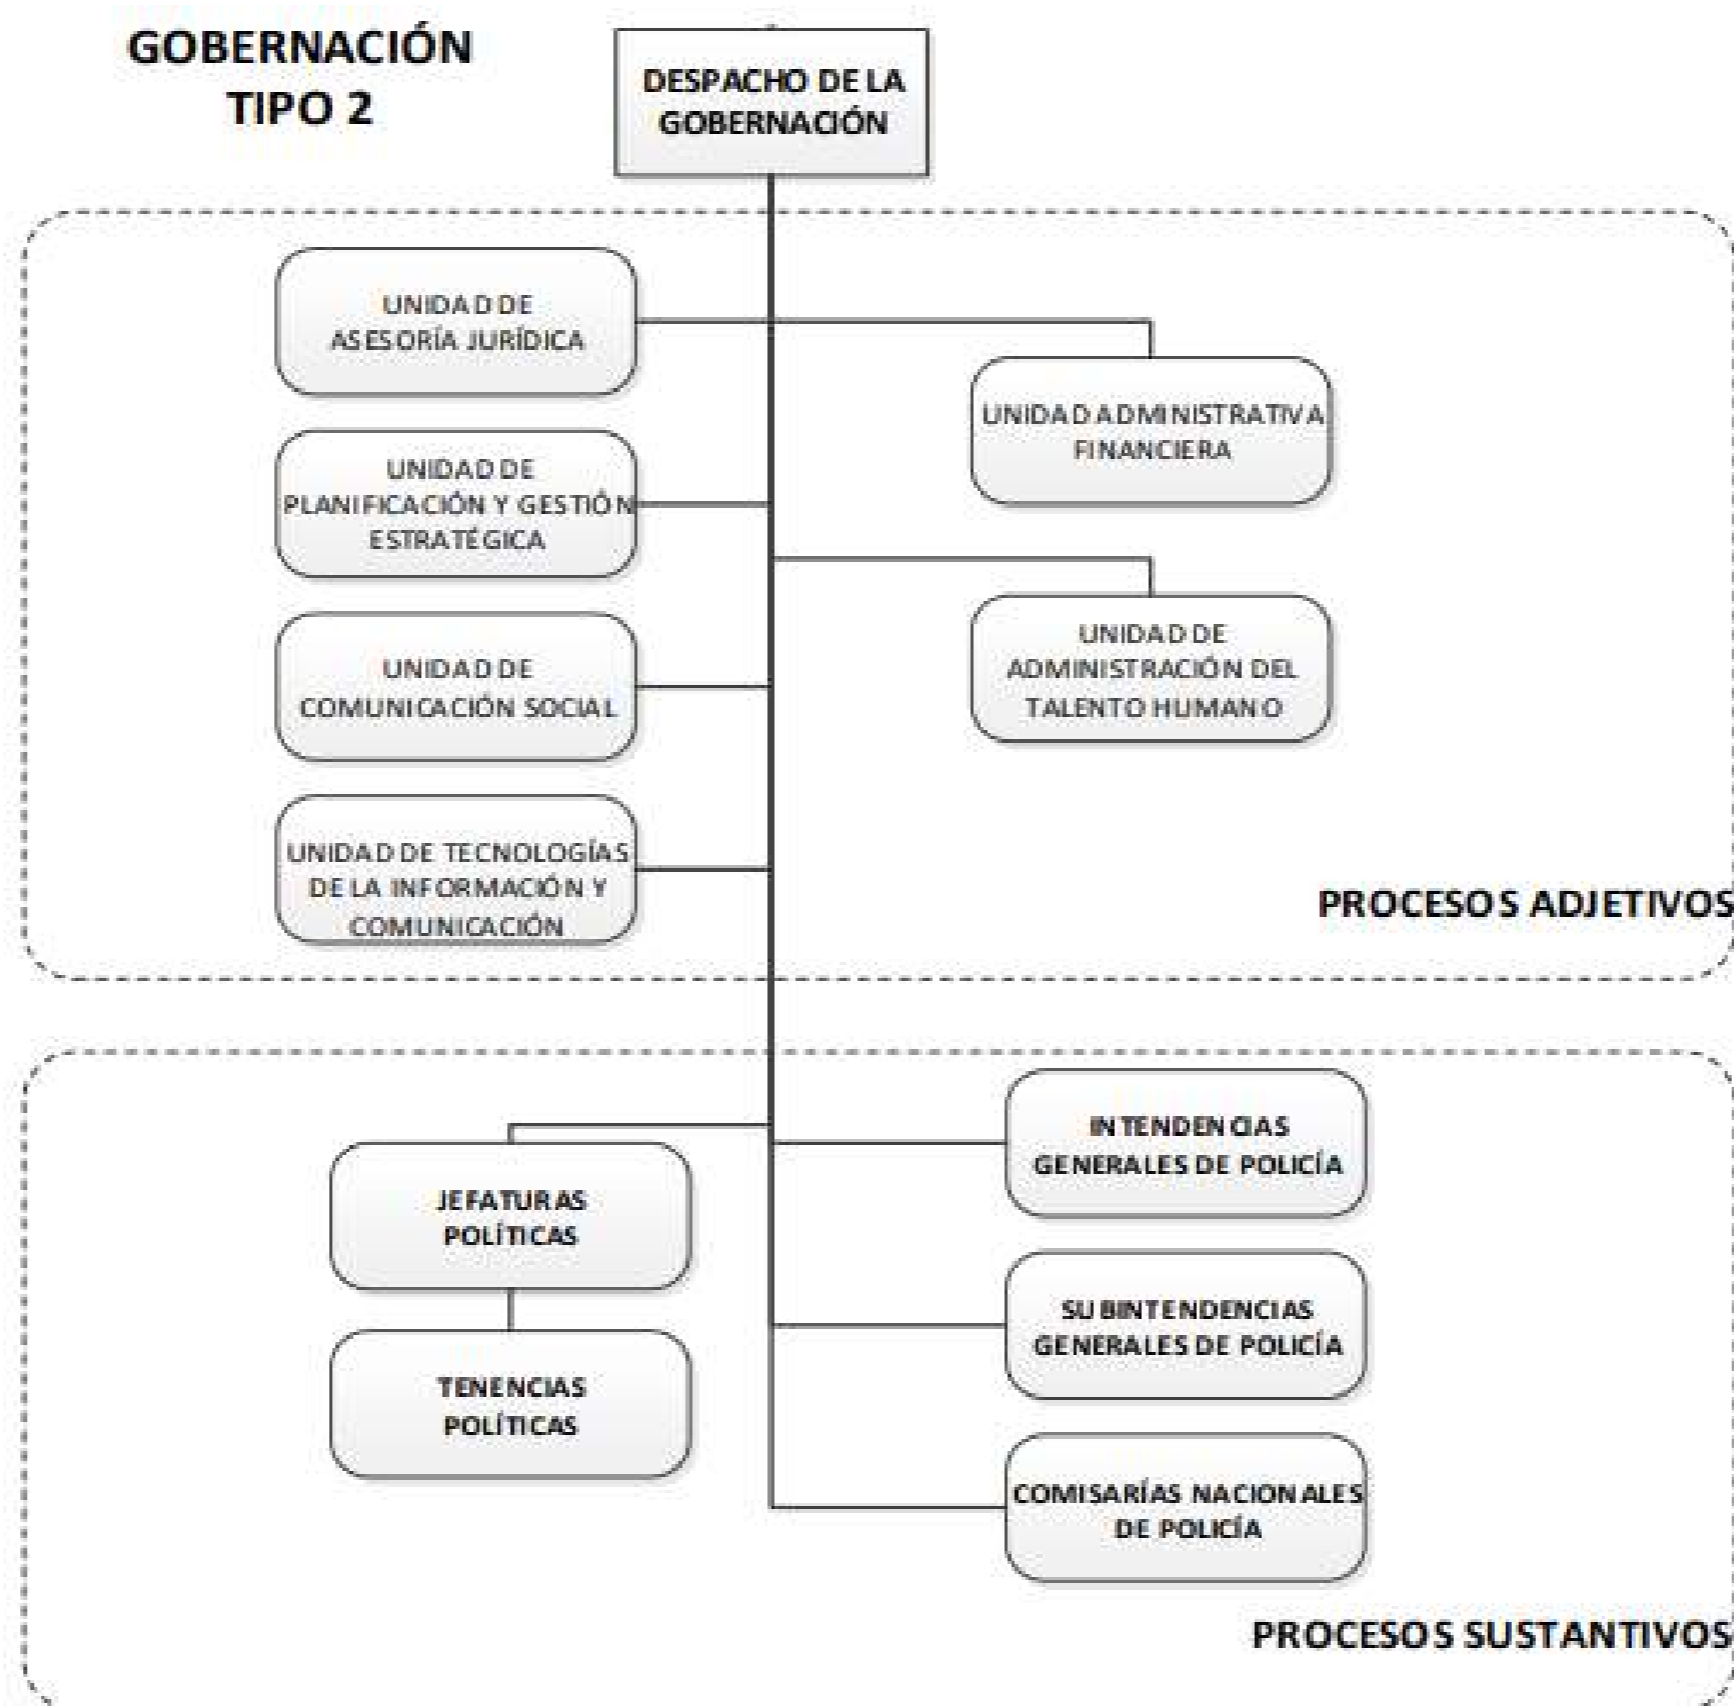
GOBERNACIÓN TIPO 2

DESPACHO DE LA GOBERNACIÓN

UNIDAD DE ASESORÍA JURÍDICA

UNIDAD ADMINISTRATIVA FINANCIERA

UNIDAD DE PLANIFICACIÓN Y GESTIÓN ESTRATÉGICA

UNIDAD DE ADMINISTRACIÓN DEL TALENTO HUMANO

UNIDAD DE COMUNICACIÓN SOCIAL

UNIDAD DE TECNOLOGÍAS DE LA INFORMACIÓN Y COMUNICACIÓN

PROCESOS ADJETIVOS

INTENDENCIAS GENERALES DE POLICÍA

JEFATURAS POLÍTICAS

SUBINTENDENCIAS GENERALES DE POLICÍA

TENENCIAS POLÍTICAS

COMISARÍAS NACIONALES DE POLICÍA

PROCESOS SUSTANTIVOS